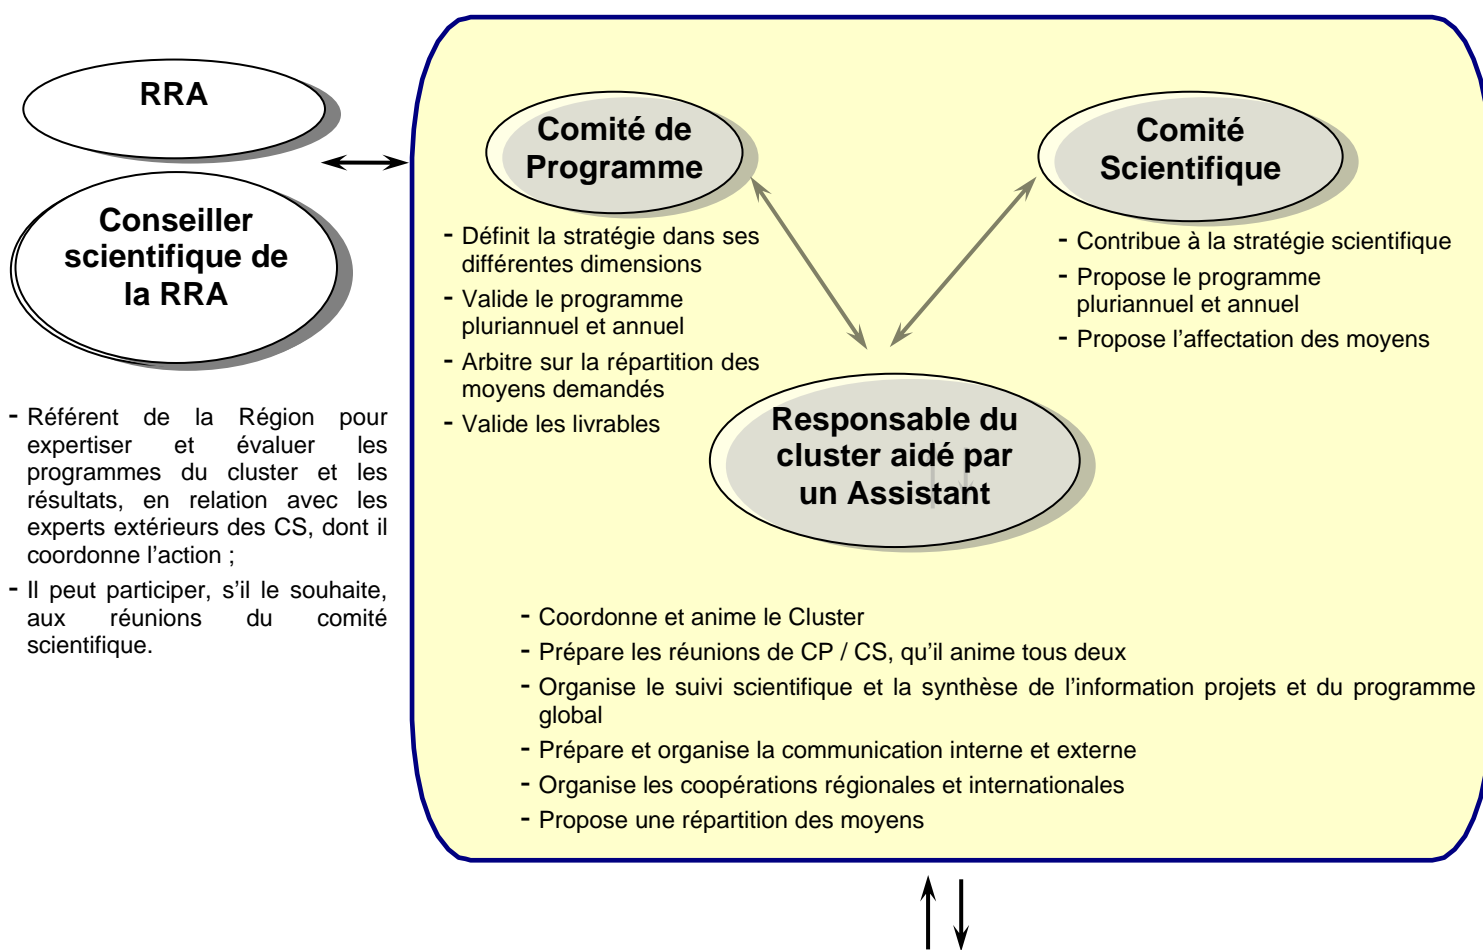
RRA

Conseiller scientifique de la RRA

- Référent de la Région pour expertiser et évaluer les programmes du cluster et les résultats, en relation avec les experts extérieurs des CS, dont il coordonne l'action ;

- Il peut participer, s'il le souhaite, aux réunions du comité scientifique.

Comité de Programme

- Définit la stratégie dans ses différentes dimensions

- Valide le programme pluriannuel et annuel

- Arbitre sur la répartition des moyens demandés

- Valide les livrables

Comité Scientifique

- Contribue à la stratégie scientifique

- Propose le programme pluriannuel et annuel

- Propose l'affectation des moyens

Responsable du cluster aidé par un Assistant

- Coordonne et anime le Cluster

- Prépare les réunions de CP / CS, qu'il anime tous deux

- Organise le suivi scientifique et la synthèse de l'information projets et du programme global

- Prépare et organise la communication interne et externe

- Organise les coopérations régionales et internationales

- Propose une répartition des moyens